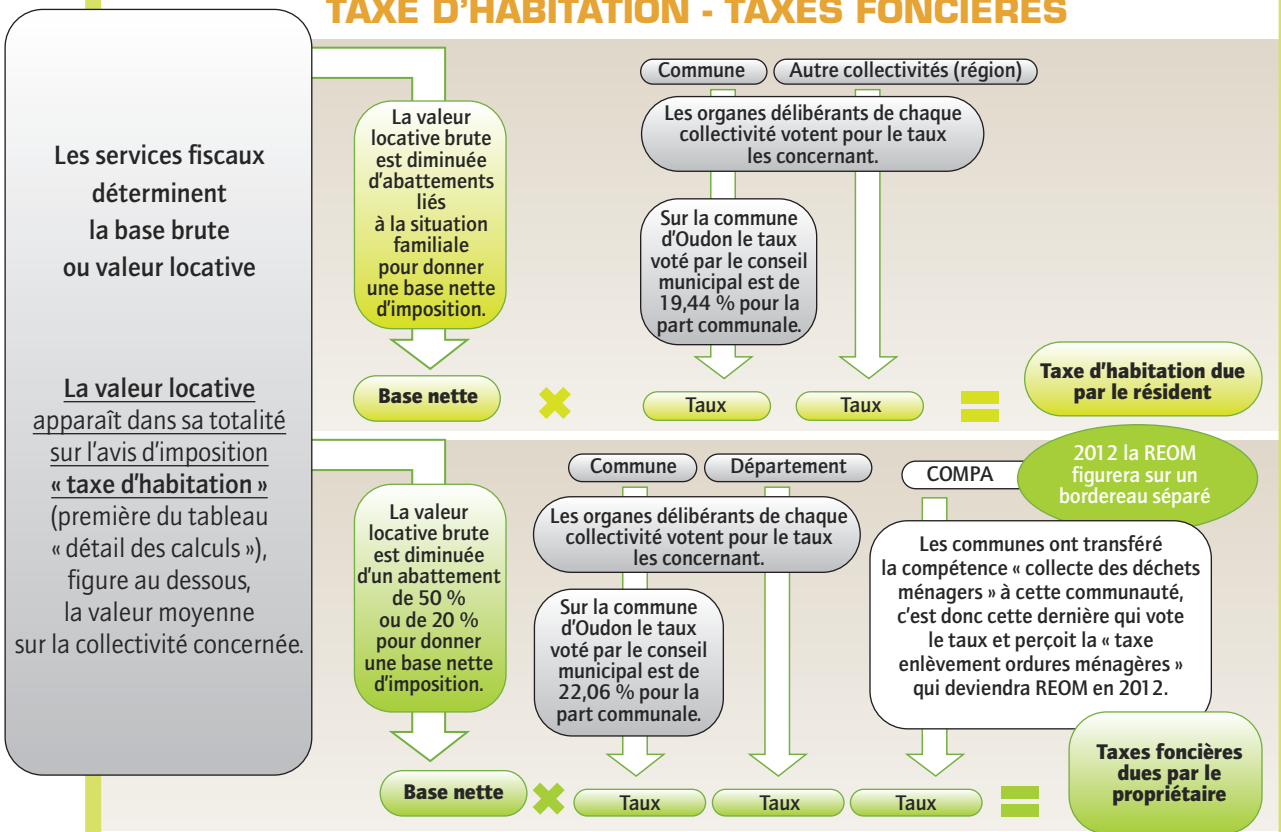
TAXE D'HABITATION - TAXES FONCIÈRES

Les services fiscaux déterminent la base brute ou valeur locative

La valeur locative apparaît dans sa totalité sur l'avis d'imposition « taxe d'habitation » (première du tableau « détail des calculs »), figure au dessous, la valeur moyenne sur la collectivité concernée.

La valeur locative brute est diminuée d'abattements liés à la situation familiale pour donner une base nette d'imposition.

Commune

Autre collectivités (région)

Les organes délibérants de chaque collectivité votent pour le taux les concernant.

Sur la commune d'Oudon le taux voté par le conseil municipal est de 19,44 % pour la part communale.

Base nette

Taux

Taux

Taxe d'habitation due par le résident

La valeur locative brute est diminuée d'un abattement de 50 % ou de 20 % pour donner une base nette d'imposition.

Commune

Département

COMPA

2012 la REOM figurera sur un bordereau séparé

Les organes délibérants de chaque collectivité votent pour le taux les concernant.

Sur la commune d'Oudon le taux voté par le conseil municipal est de 22,06 % pour la part communale.

Les communes ont transféré la compétence « collecte des déchets ménagers » à cette communauté, c'est donc cette dernière qui vote le taux et perçoit la « taxe enlèvement ordures ménagères » qui deviendra REOM en 2012.

Base nette

Taux

Taux

Taux

Taxes foncières dues par le propriétaire